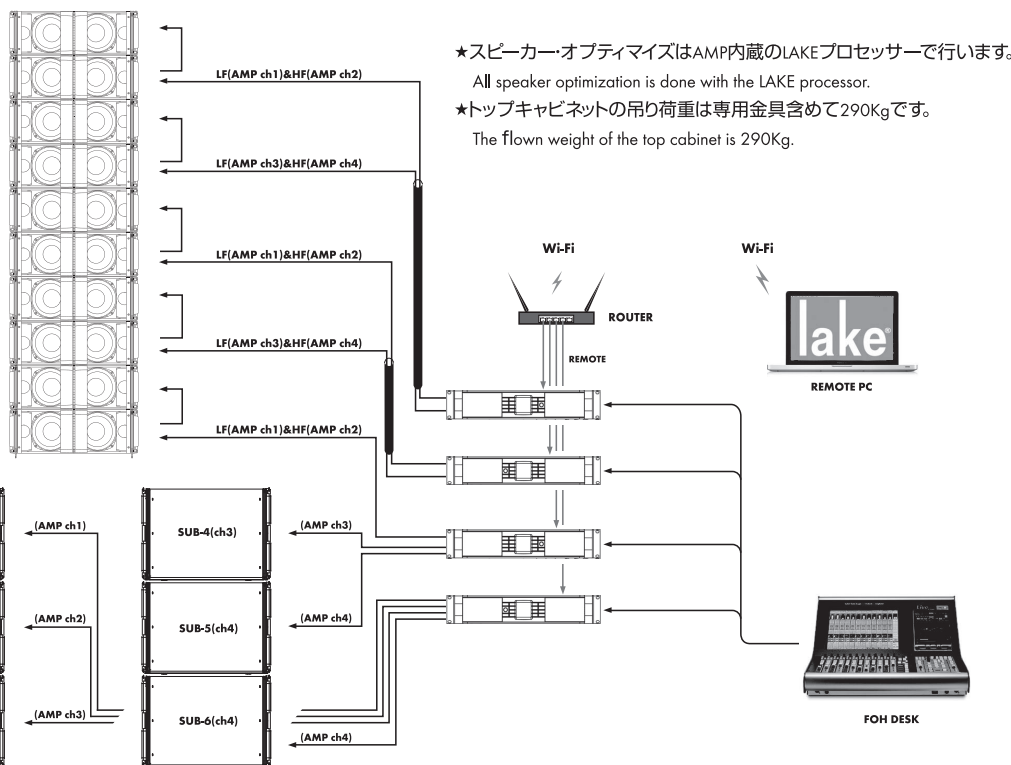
★スピーカー･オプティマイズはAMP内蔵のLAKEプロセッサーで行います。

All speaker optimization is done with the LAKE processor.

★トップキャビネットの吊り荷重は専用金具含めて290Kgです。

The flown weight of the top cabinet is 290Kg.

LF(AMP ch1)&HF(AMP ch2)

LF(AMP ch3)&HF(AMP ch4)

LF(AMP ch1)&HF(AMP ch2)

LF(AMP ch3)&HF(AMP ch4)

LF(AMP ch1)&HF(AMP ch2)

Wi-Fi

Wi-Fi

ROUTER

REMOTE

lake

REMOTE PC

(AMP ch1)

SUB-4(ch3)

(AMP ch3)

(AMP ch2)

SUB-5(ch4)

(AMP ch4)

(AMP ch3)

SUB-6(ch4)

(AMP ch4)

FOH DESK